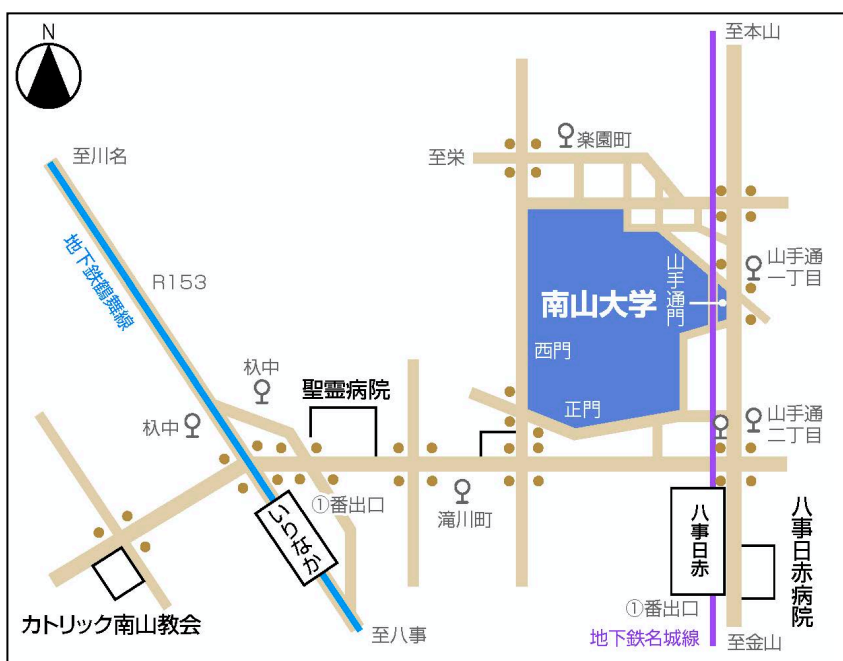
N

至本山

至川名

楽園町

至栄

地下鉄鶴舞線

R153

山手通一丁目

山手通門

南山大学

西門

杁中

聖霊病院

杁中

正門

山手通二丁目

①番出口

滝川町

いりなか

八事日赤

八事日赤病院

カトリック南山教会

至八事

①番出口

地下鉄名城線

至金山